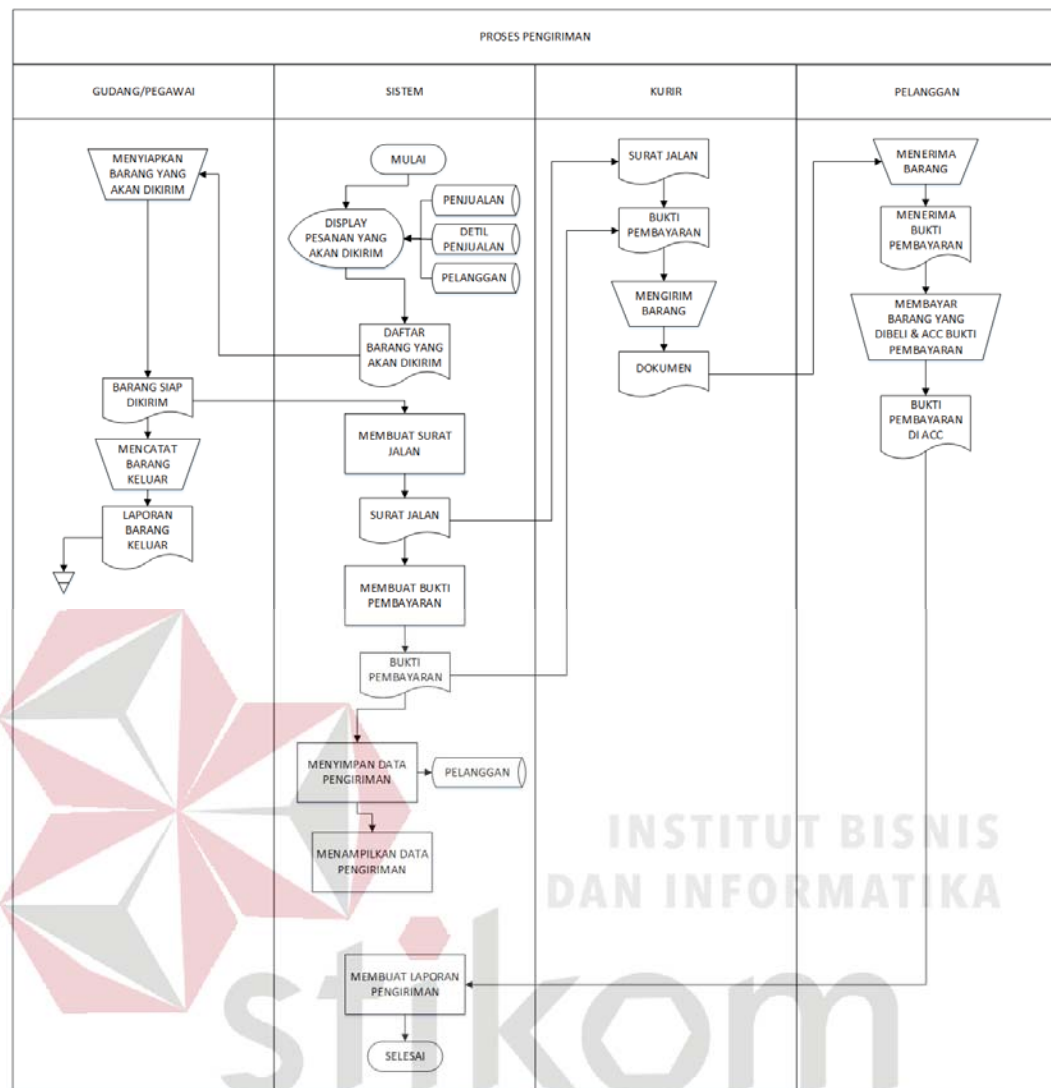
PROSES PENGIRIMAN

GUDANG/PEGAWAI

SISTEM

KURIR

PELANGGAN

MENYIAPKAN BARANG YANG AKAN DIKIRIM

BARANG SIAP DIKIRIM

MENCATAT BARANG KELUAR

LAPORAN BARANG KELUAR

MULAI

PENJUALAN

DETIL PENJUALAN

PELANGGAN

DISPLAY PESANAN YANG AKAN DIKIRIM

DAFTAR BARANG YANG AKAN DIKIRIM

MEMBUAT SURAT JALAN

SURAT JALAN

MEMBUAT BUKTI PEMBAYARAN

BUKTI PEMBAYARAN

MENYIMPAN DATA PENGIRIMAN

PELANGGAN

MENAMPILKAN DATA PENGIRIMAN

MEMBUAT LAPORAN PENGIRIMAN

SELESAI

SURAT JALAN

BUKTI PEMBAYARAN

MENGIRIM BARANG

DOKUMEN

MENERIMA BARANG

MENERIMA BUKTI PEMBAYARAN

MEMBAYAR BARANG YANG DIBELI & ACC BUKTI PEMBAYARAN

BUKTI PEMBAYARAN DI ACC

INSTITUT BISNIS DAN INFORMATIKA

stikom